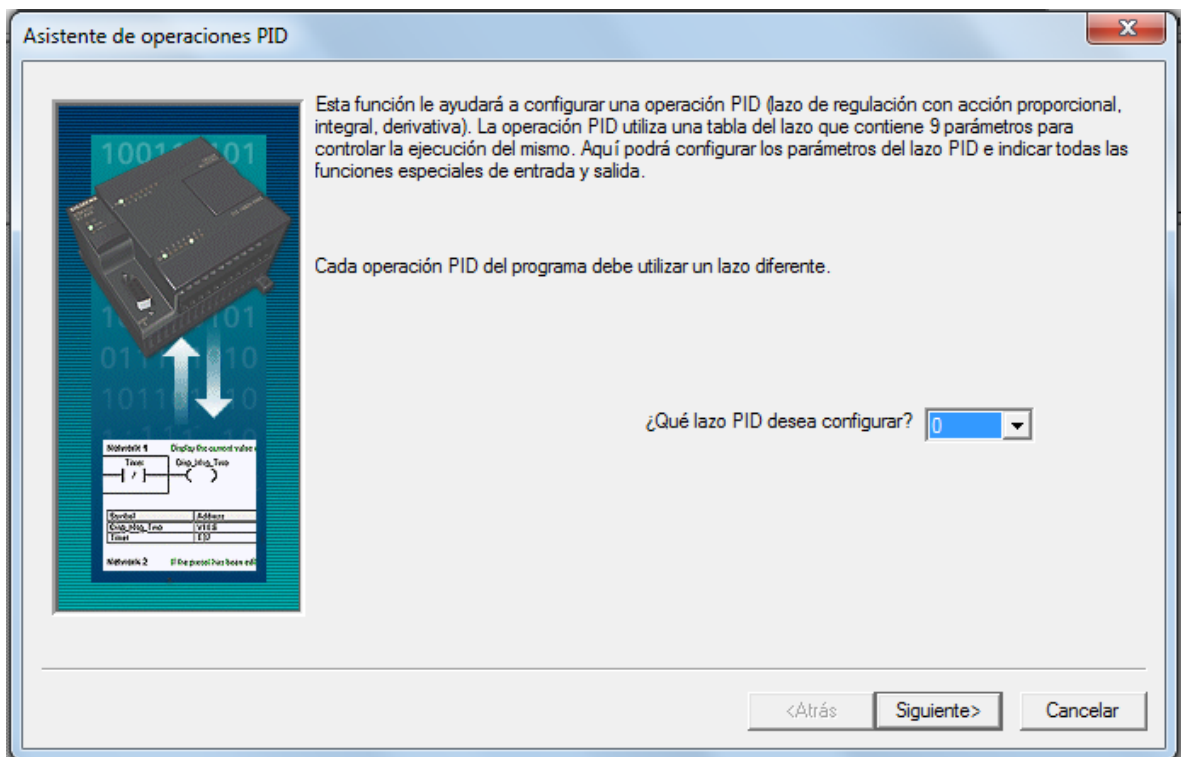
Asistente de operaciones PID

Esta función le ayudará a configurar una operación PID (lazo de regulación con acción proporcional, integral, derivativa). La operación PID utiliza una tabla del lazo que contiene 9 parámetros para controlar la ejecución del mismo. Aquí podrá configurar los parámetros del lazo PID e indicar todas las funciones especiales de entrada y salida.

Cada operación PID del programa debe utilizar un lazo diferente.

¿Qué lazo PID desea configurar? 0

<Atrás Siguiente> Cancelar